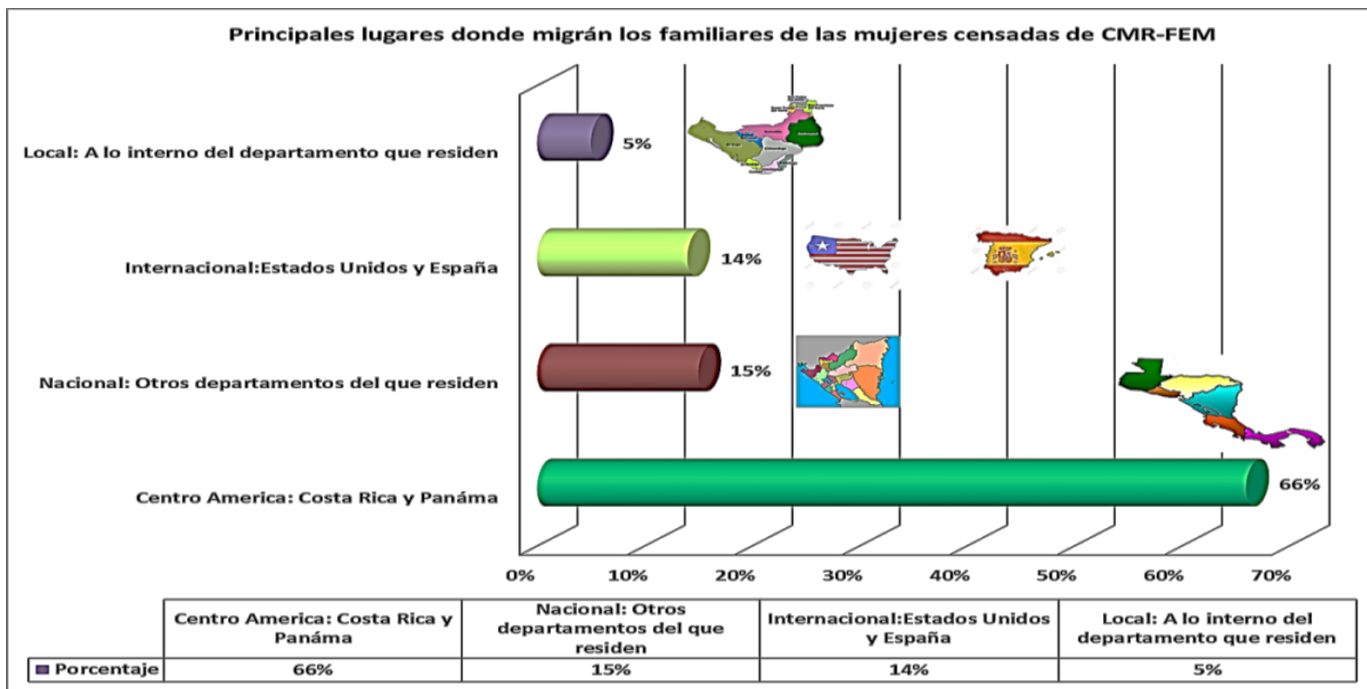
Principales lugares donde migrán los familiares de las mujeres censadas de CMR-FEM

Local: A lo interno del departamento que residen

5%

Internacional:Estados Unidos y España

14%

Nacional: Otros departamentos del que residen

15%

Centro America: Costa Rica y Panáma

66%

0% 10% 20% 30% 40% 50% 60% 70%

| | Centro America: Costa Rica y Panáma | Nacional: Otros departamentos del que residen | Internacional:Estados Unidos y España | Local: A lo interno del departamento que residen |
|---|---|---|---|---|
| Porcentaje | 66% | 15% | 14% | 5% |